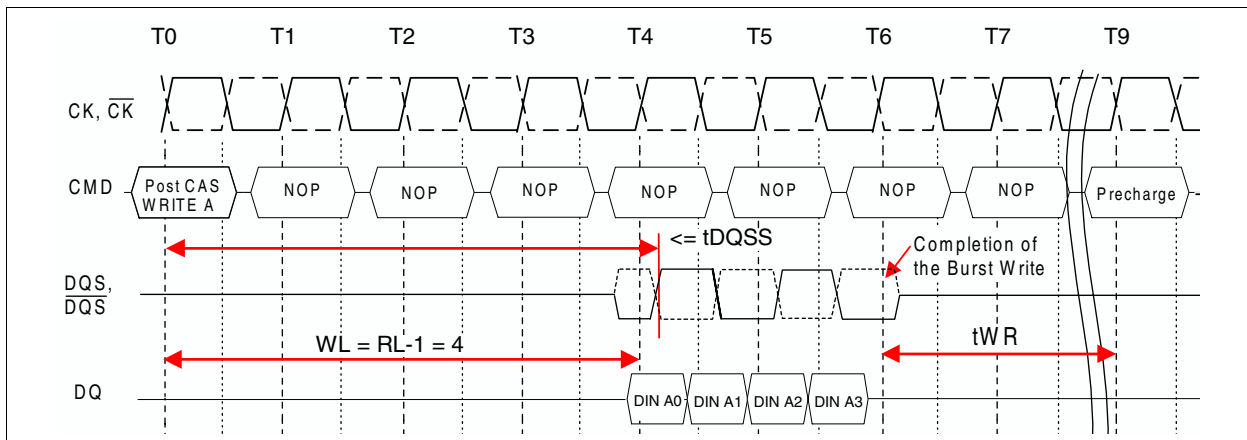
T0 T1 T2 T3 T4 T5 T6 T7 T9

CK, $\overline{CK}$

CMD

Post CAS WRITE A

NOP NOP NOP NOP NOP NOP NOP Precharge

<= tDQSS

Completion of the Burst Write

DQS, $\overline{DQS}$

WL = RL-1 = 4

tWR

DQ

DIN A0 DIN A1 DIN A2 DIN A3